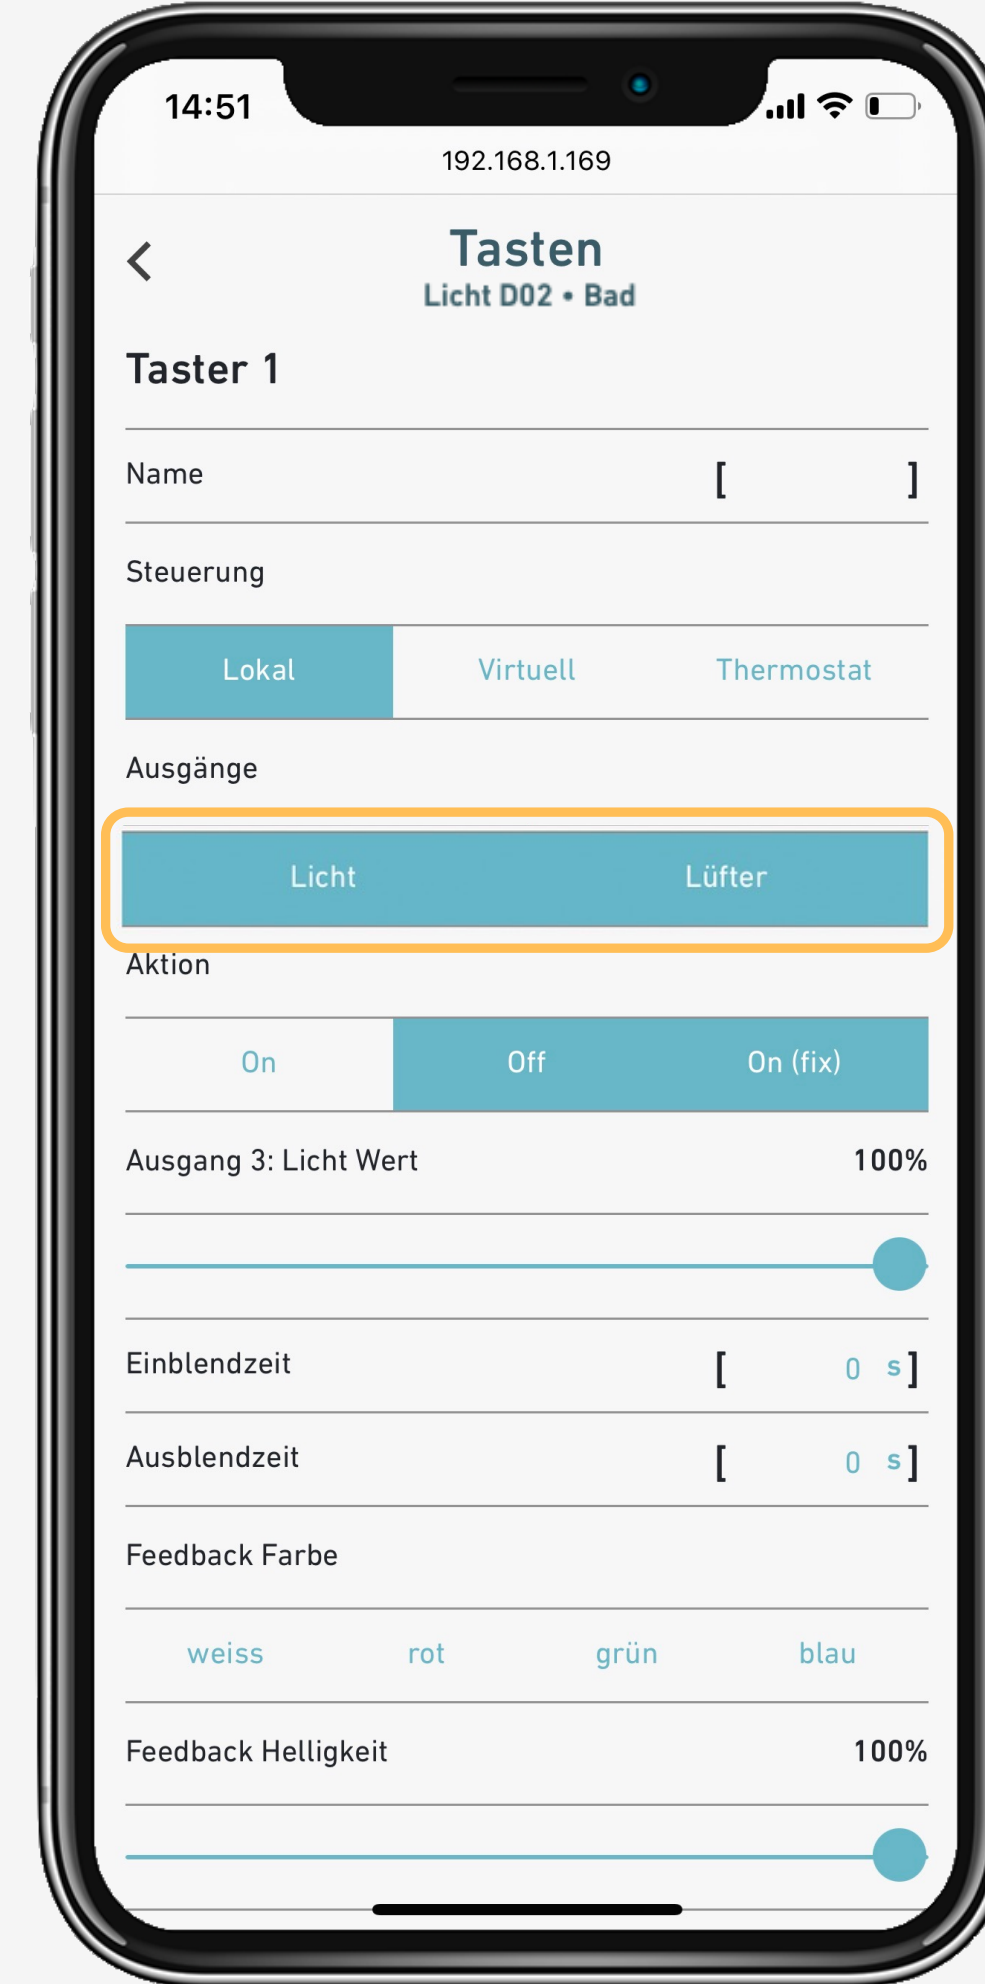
14:51

192.168.1.169

<

Tasten
Licht D02 • Bad

Taster 1

Name [ ]

Steuerung

| Lokal | Virtuell | Thermostat |
|---|---|---|

Ausgänge

| Licht | Lüfter |
|---|---|

Aktion

| On | Off | On (fix) |
|---|---|---|

Ausgang 3: Licht Wert 100%

Einblendzeit [ 0 s ]

Ausblendzeit [ 0 s ]

Feedback Farbe

| weiss | rot | grün | blau |
|---|---|---|---|

Feedback Helligkeit 100%